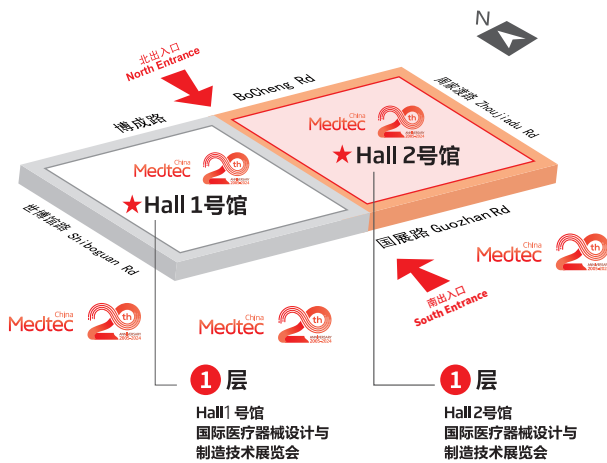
N

北出入口
North Entrance

BoCheng Rd

博成路

周家渡路 Zhoujiadu Rd

Medtec China 20th

★ Hall 2号馆

Medtec China 20th

★ Hall 1号馆

世博馆路 Shiboguan Rd

国展路 Guozhan Rd

Medtec China 20th

南出入口
South Entrance

Medtec China 20th

Medtec China 20th

1 层

Hall 1 号馆
国际医疗器械设计与制造技术展览会

1 层

Hall 2号馆
国际医疗器械设计与制造技术展览会